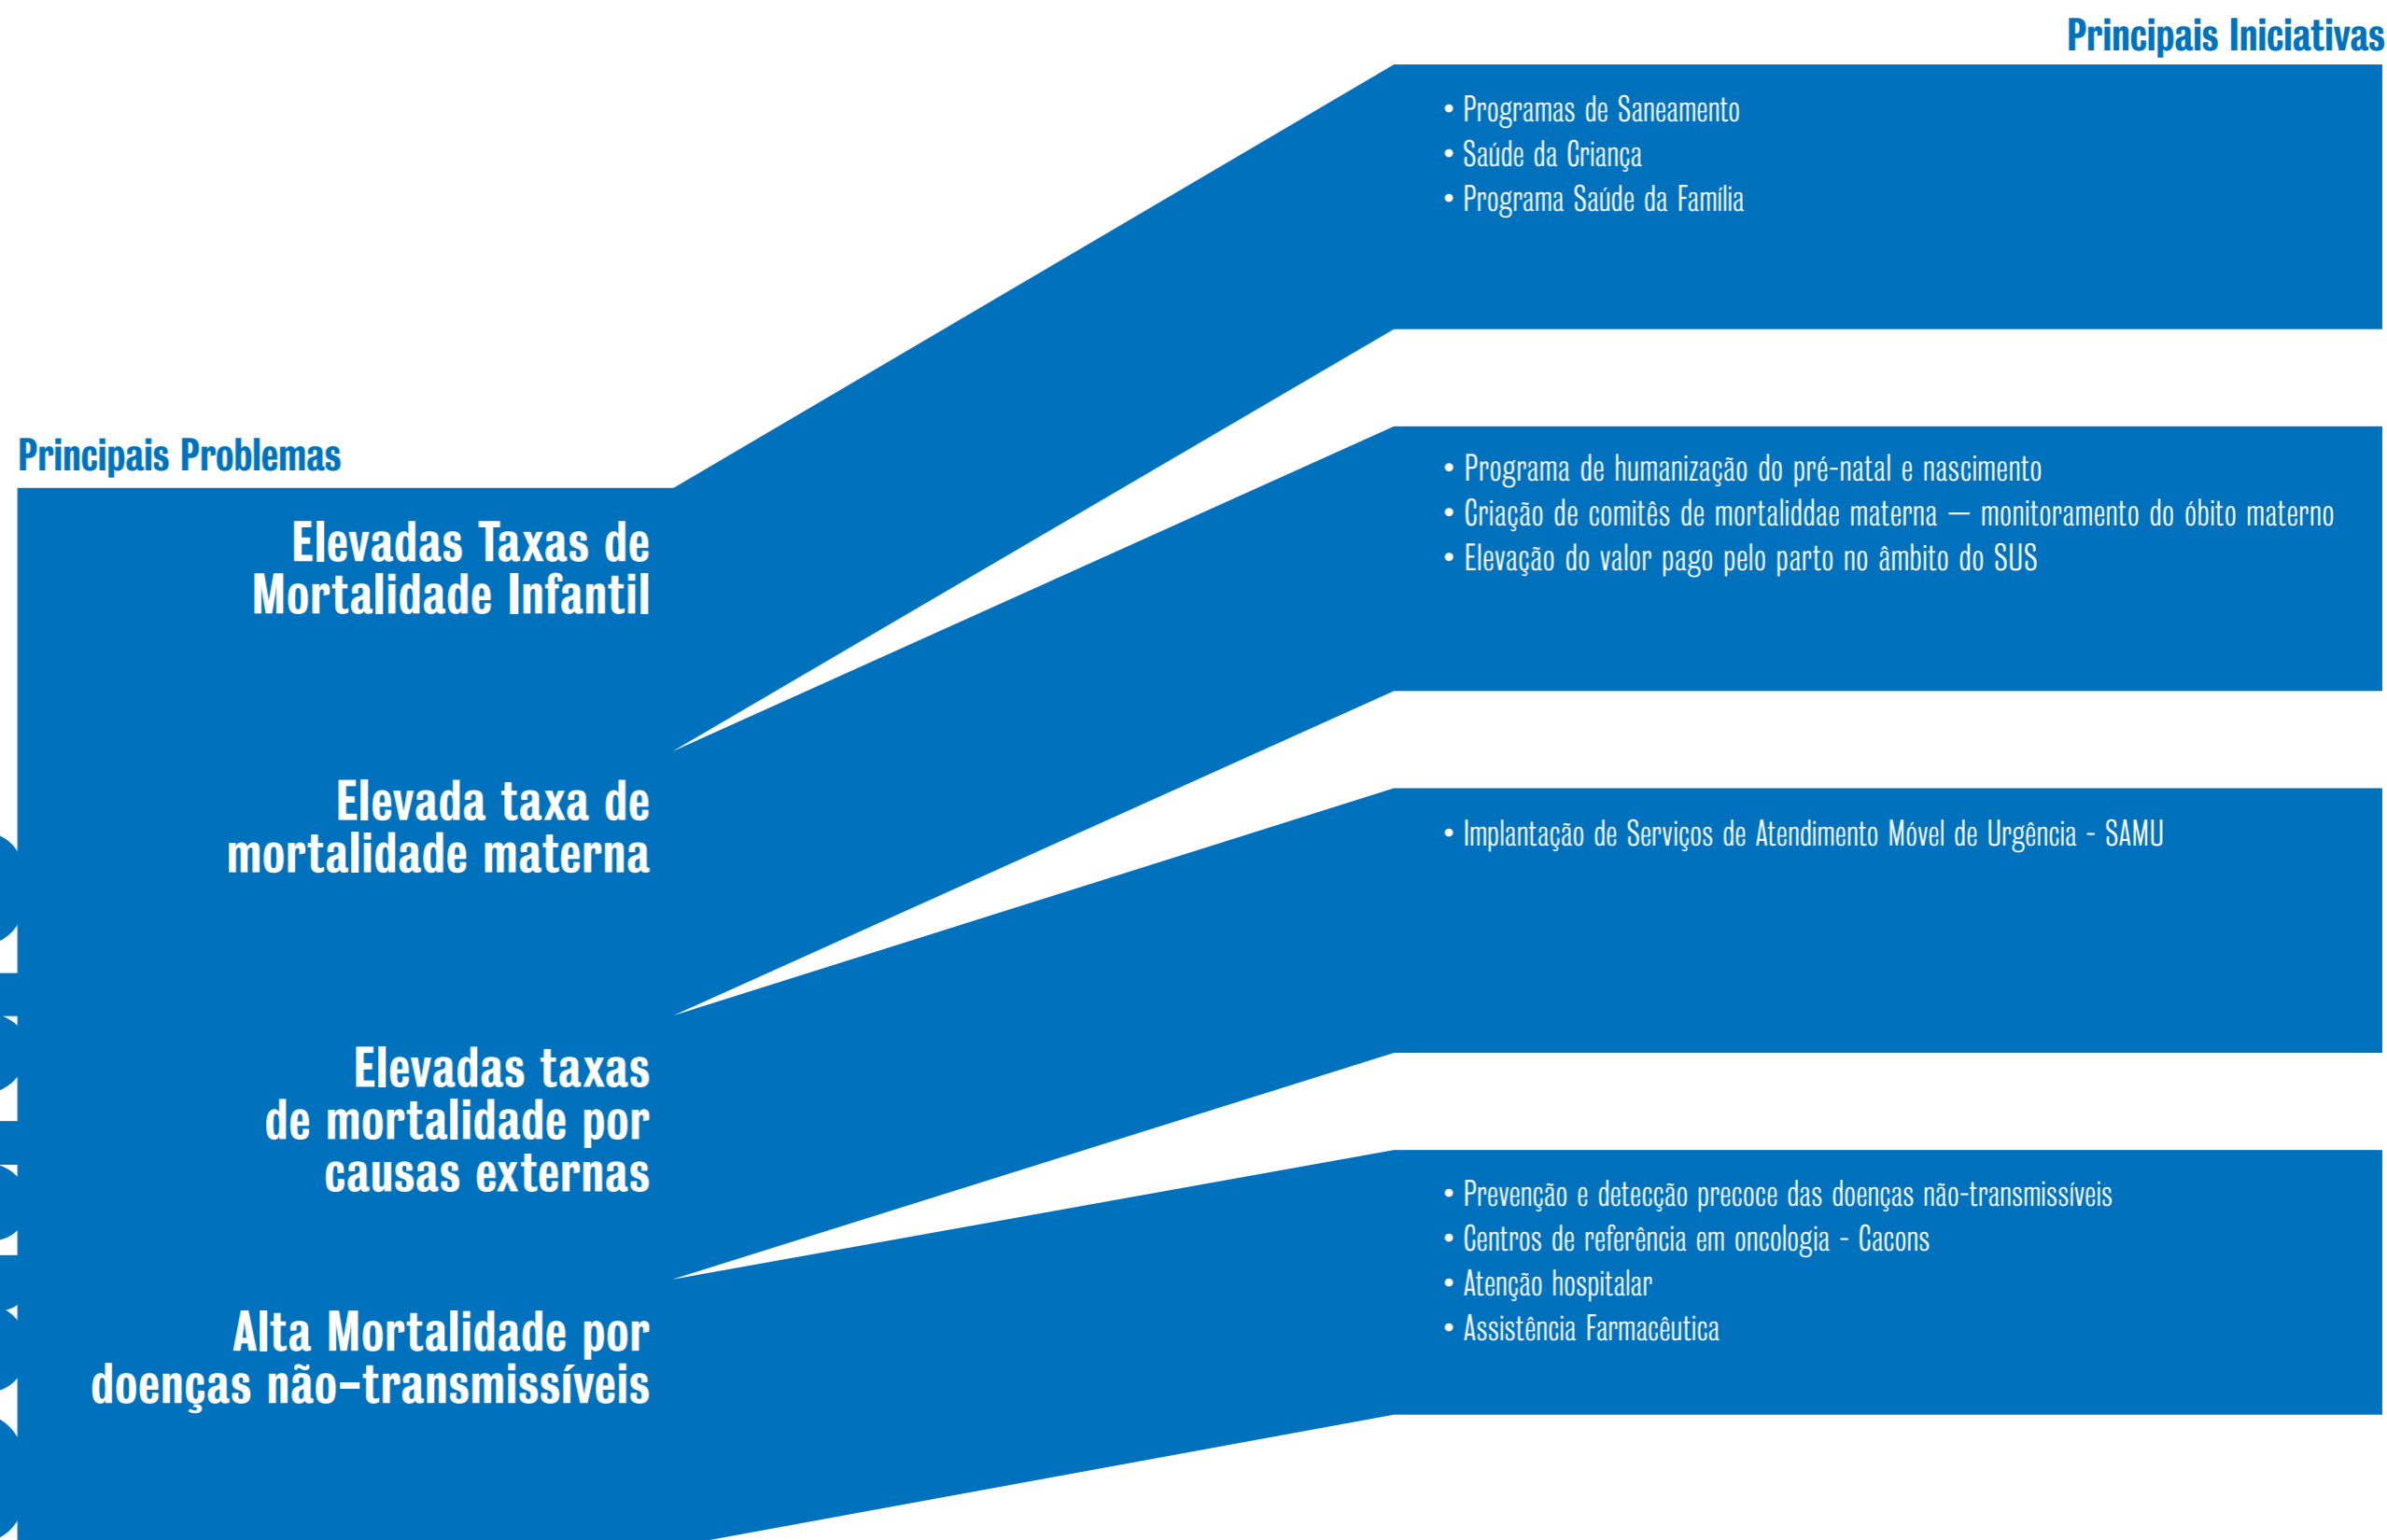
Principais Iniciativas

Principais Problemas

Elevadas Taxas de Mortalidade Infantil

• Programas de Saneamento
• Saúde da Criança
• Programa Saúde da Família

Elevada taxa de mortalidade materna

• Programa de humanização do pré-natal e nascimento
• Criação de comitês de mortaliddae materna — monitoramento do óbito materno
• Elevação do valor pago pelo parto no âmbito do SUS

Elevadas taxas de mortalidade por causas externas

• Implantação de Serviços de Atendimento Móvel de Urgência - SAMU

Alta Mortalidade por doenças não-transmissíveis

• Prevenção e detecção precoce das doenças não-transmissíveis
• Centros de referência em oncologia - Cacons
• Atenção hospitalar
• Assistência Farmacêutica